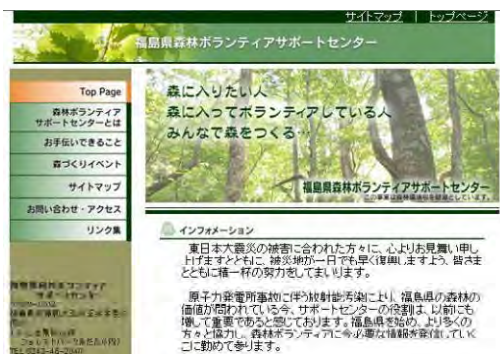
サイトマップ | トップページ

福島県森林ボランティアサポートセンター

Top Page

森林ボランティアサポートセンターとは

お手伝いできること

森づくりイベント

サイトマップ

お問い合せ・アクセス

リンク集

福島県森林ボランティアサポートセンター

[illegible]

森に入りたい人
森に入ってボランティアしている人
みんなで森をつくる…

福島県森林ボランティアサポートセンター
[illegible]

インフォメーション

東日本大震災の被害に合われた方々に、心よりお見舞い申し上げますとともに、被災地が一日でも早く復興しますよう、皆さまとともに精一杯の努力をしてまいります。

原子力発電所事故に伴う放射能汚染により、福島県の森林の価値が問われている今、サポートセンターの役割は、以前にも増して重要であると思っております。福島県を始め、より多くの方々と協力し、森林ボランティアに今必要な情報を発信していくことに努めて参ります。